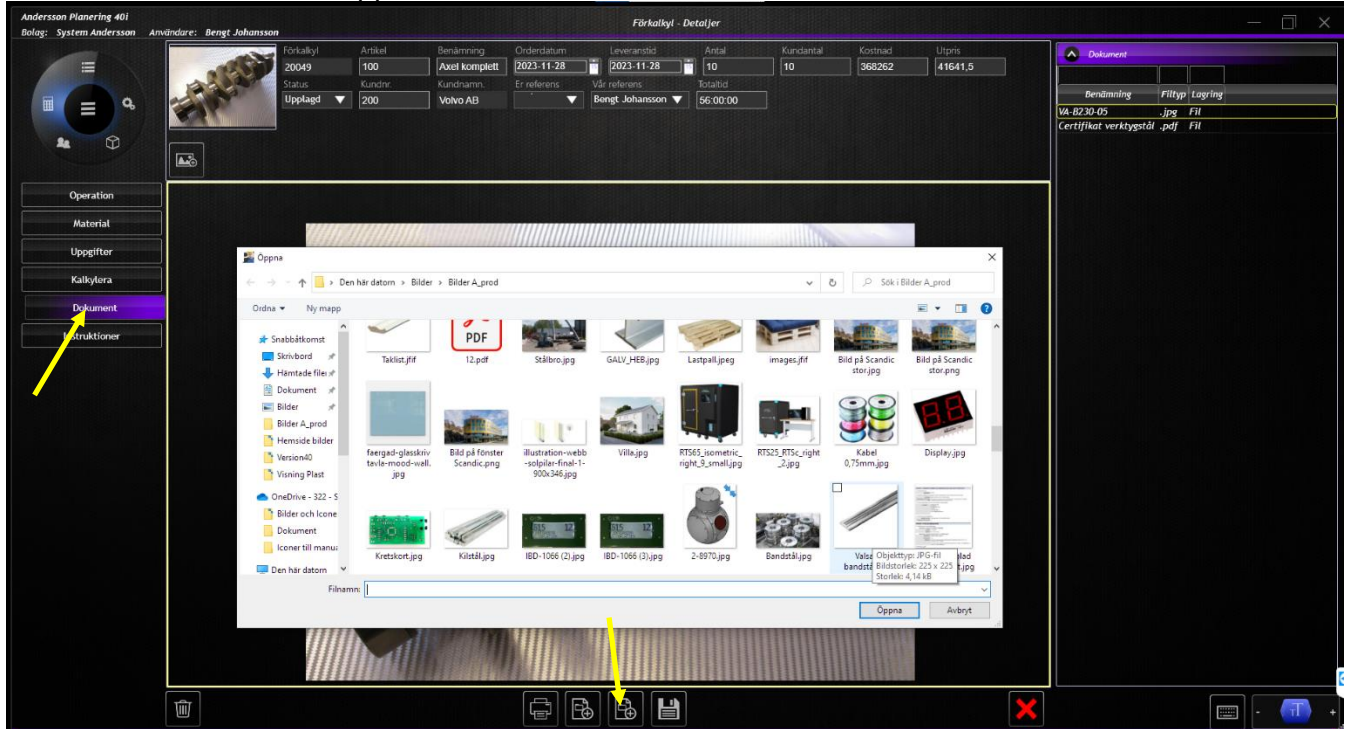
Andersson Planering 40i
Bolag: System Andersson Användare: Bengt Johansson

Förkalkyl - Detaljer

| Förkalkyl | Artikel | Benämning | Orderdatum | Leveranstid | Antal | Kundantal | Kostnad | Utpris |
|---|---|---|---|---|---|---|---|---|
| 20049 | 100 | Axel komplett | 2023-11-28 | 2023-11-28 | 10 | 10 | 368262 | 41641,5 |

| Status | Kundnr. | Kundnamn. | Er referens | Vår referens | Totaltid |
|---|---|---|---|---|---|
| Upplagd | 200 | Volvo AB | | Bengt Johansson | 56:00:00 |

Operation
Material
Uppgifter
Kalkylera
Dokument
Instruktioner

Dokument

| Benämning | Filtyp | Lagring |
|---|---|---|
| VA-8230-05 | .jpg | Fil |
| Certifikat verktygstål | .pdf | Fil |

Öppna
Den här datorn › Bilder › Bilder A_prod
Sök i Bilder A_prod
Ordna ▾ Ny mapp

Snabbåtkomst
Skrivbord
Hämtade filer
Dokument
Bilder
Bilder A_prod
Hemside bilder
Version40
Visning Plast
OneDrive - 322 - S
Bilder och Icone
Dokument
Iconer till manu
Den här datorn

Taklist.jfif
PDF
12.pdf
Stålbro.jpg
GALV_HEB.jpg
Lastpall.jpeg
images.jfif
Bild på Scandic stor.jpg
Bild på Scandic stor.png
faergad-glasskriv tavla-mood-wall.jpg
Bild på fönster Scandic.png
illustration-webb-solpilar-final-1-900x346.jpg
Villa.jpg
RTS65_isometric_right_9_small.jpg
RTS25_RTSc_right_2.jpg
Kabel 0,75mm.jpg
Display.jpg
Kretskort.jpg
Kilstål.jpg
IBD-1066 (2).jpg
IBD-1066 (3).jpg
2-8970.jpg
Bandstål.jpg
Valsa bandstå
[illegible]lad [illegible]t.jpg
Objekttyp: JPG-fil
Bildstorlek: 225 x 225
Storlek: 4,14 kB

Filnamn:
Öppna
Avbryt